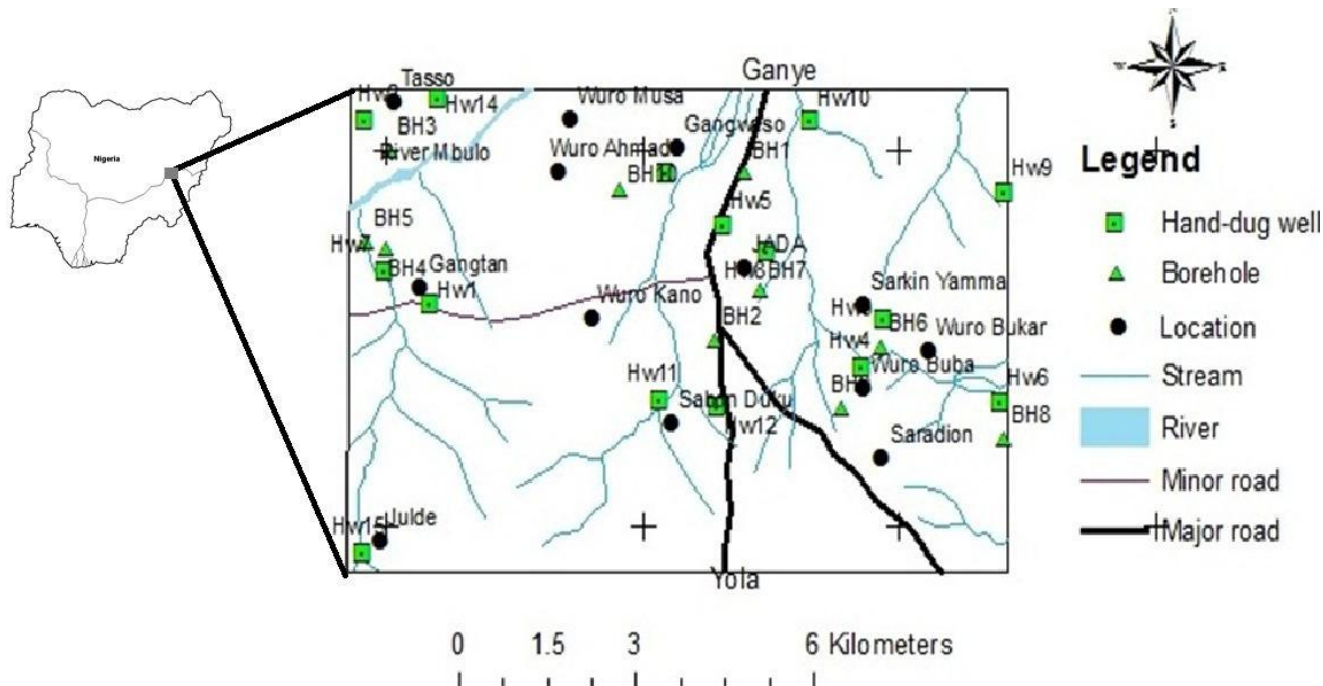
Nigeria

Ganye

Tasso
Hw8
Hw14
BH3
River Mbulo
Wuro Musa
Wuro Ahmadu
BH10
Gangwaso
BH1
Hw10
Hw9
Hw5
BH5
Hw7
BH4
Gangtan
Hw1
JADA
Hw3
BH7
Wuro Kano
BH2
Sarkin Yamma
Hw
BH6
Wuro Bukar
Hw4
Wuro Buba
BH
Hw6
BH8
Hw11
Sabon Duku
Hw12
Saradion
Hw15
Uulde
Yola

Legend
Hand-dug well
Borehole
Location
Stream
River
Minor road
Major road

0 1.5 3 6 Kilometers